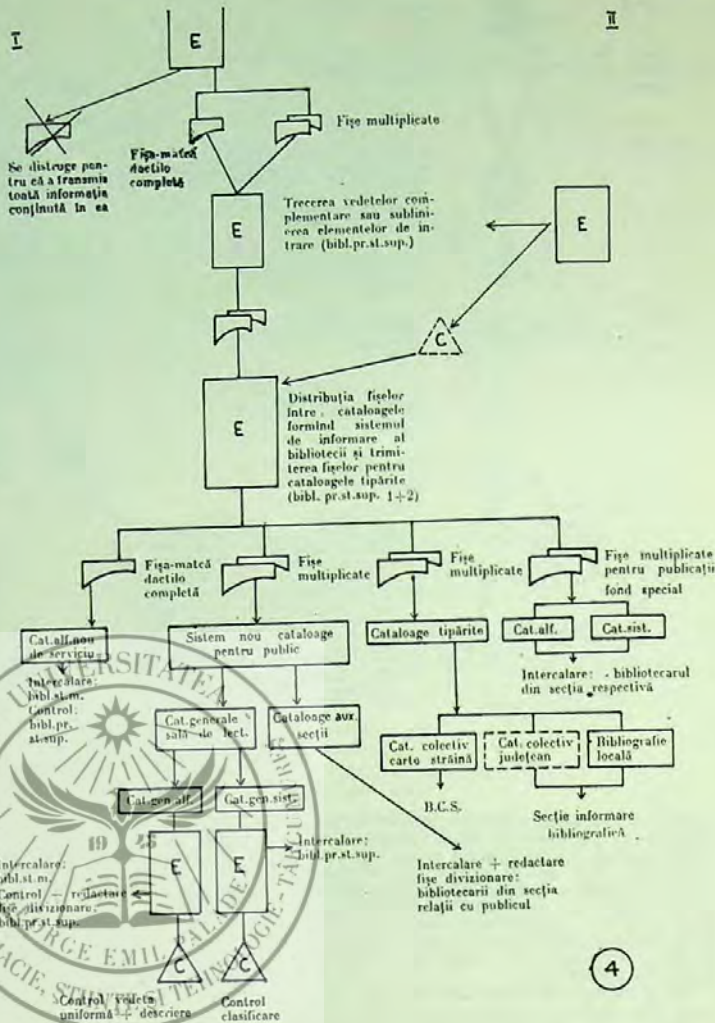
I

II

E

Se distruge pentru că a transmis toată informația conținută în ea

Fișa-matcă dactilo completă

Fișe multiplicate

E

Trecerea vedetelor complementare sau sublinierea elementelor de intrare (bibl.pr.st.sup.)

E

C

E

Distribuția fișelor între cataloagele formînd sistemul de informare al bibliotecii și trimiterea fișelor pentru cataloagele tipărite (bibl. pr.st.sup. 1+2)

Fișa-matcă dactilo completă

Fișe multiplicate

Fișe multiplicate

Fișe multiplicate pentru publicații fond special

Cat.alf.nou de serviciu

Intercalare: bibl.st.m. Control: bibl.pr. st.sup.

Sistem nou cataloage pentru public

Cataloage tipărite

Cat.alf.

Cat.sist.

Intercalare: bibliotecarul din secția respectivă

Cat.generale sală de lect.

Cataloage aux. secții

Cat. colectiv carte străină

Cat. colectiv județean

Bibliografie locală

Cat.gen.alf.

Cat.gen.sist.

B.C.S.

Secție informare bibliografică

Intercalare: bibl.st.m. Control + redactare fișe divizionare: bibl.pr.st.sup.

E

E

Intercalare: bibl.pr.st.sup.

Intercalare + redactare fișe divizionare: bibliotecarii din secția relații cu publicul

C

C

Control vedeta uniformă + descriere

Control clasificare

4

UNIVERSITATEA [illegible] GE EMIL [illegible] DE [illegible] CIE, ȘTIINȚĂ ȘI TEHNOLOGIE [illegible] 19